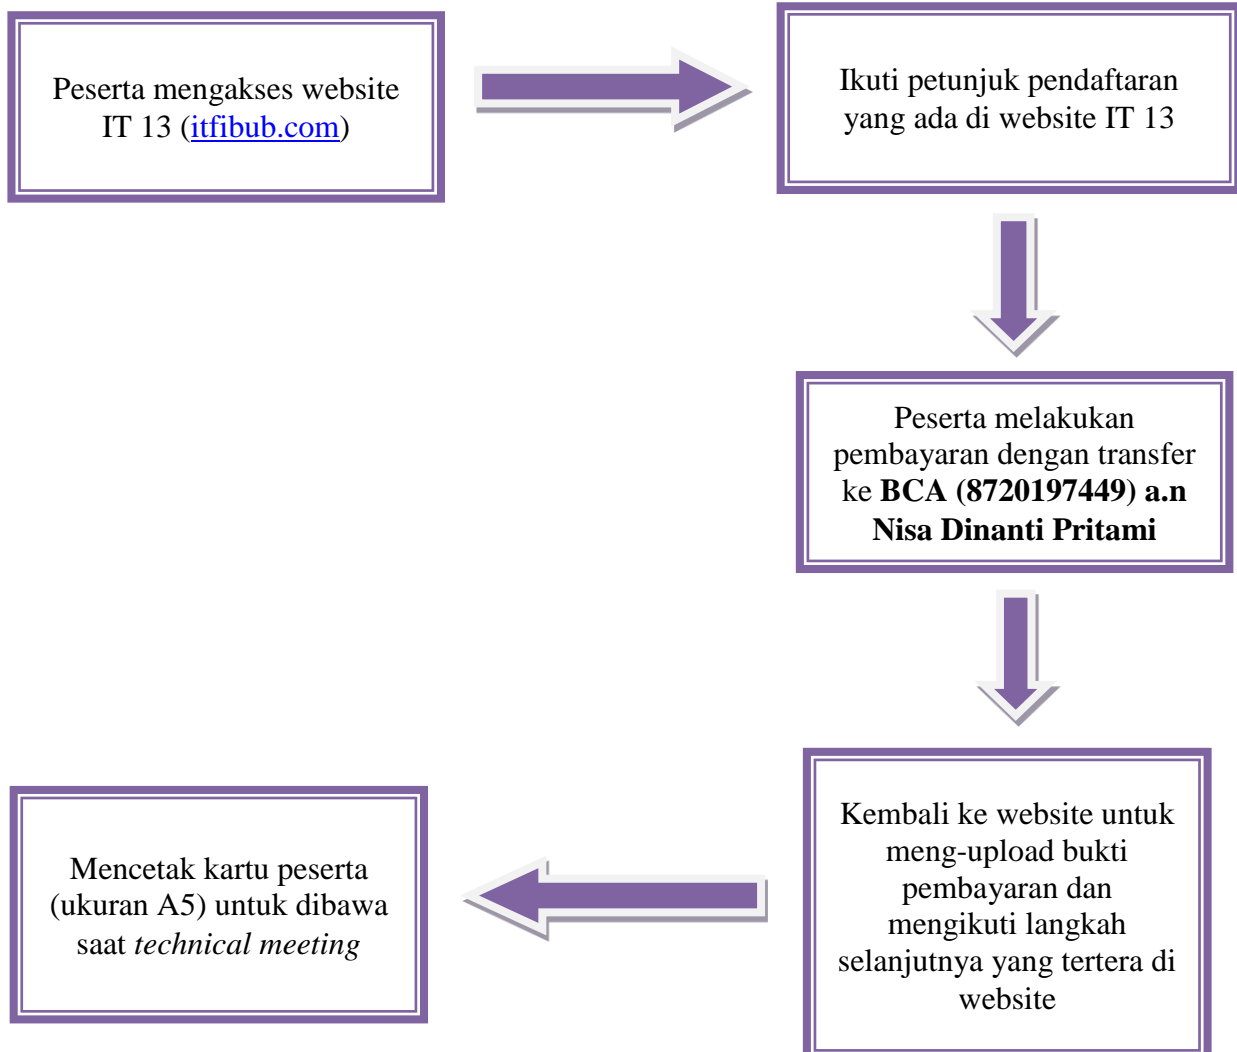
Peserta mengakses website IT 13 (itfibub.com)

Ikuti petunjuk pendaftaran yang ada di website IT 13

Peserta melakukan pembayaran dengan transfer ke **BCA (8720197449) a.n Nisa Dinanti Pritami**

Kembali ke website untuk meng-upload bukti pembayaran dan mengikuti langkah selanjutnya yang tertera di website

Mencetak kartu peserta (ukuran A5) untuk dibawa saat *technical meeting*